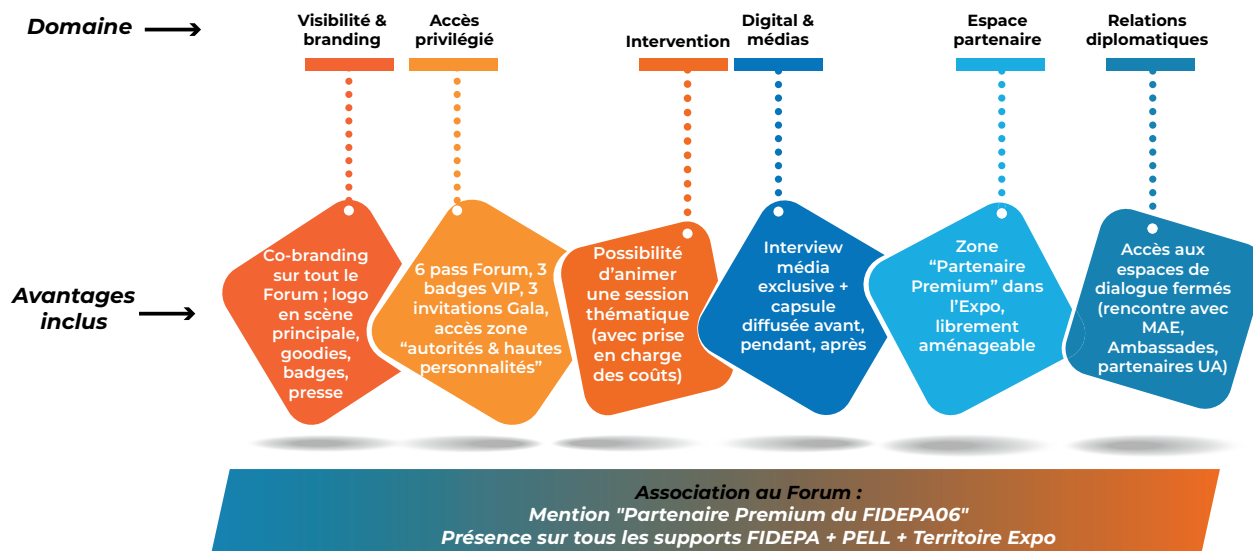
Domaine

Visibilité & branding

Accès privilégié

Intervention

Digital & médias

Espace partenaire

Relations diplomatiques

Avantages inclus

Co-branding sur tout le Forum ; logo en scène principale, goodies, badges, presse

6 pass Forum, 3 badges VIP, 3 invitations Gala, accès zone “autorités & hautes personnalités”

Possibilité d’animer une session thématique (avec prise en charge des coûts)

Interview média exclusive + capsule diffusée avant, pendant, après

Zone “Partenaire Premium” dans l’Expo, librement aménageable

Accès aux espaces de dialogue fermés (rencontre avec MAE, Ambassades, partenaires UA)

Association au Forum :
Mention "Partenaire Premium du FIDEPA06"
Présence sur tous les supports FIDEPA + PELL + Territoire Expo